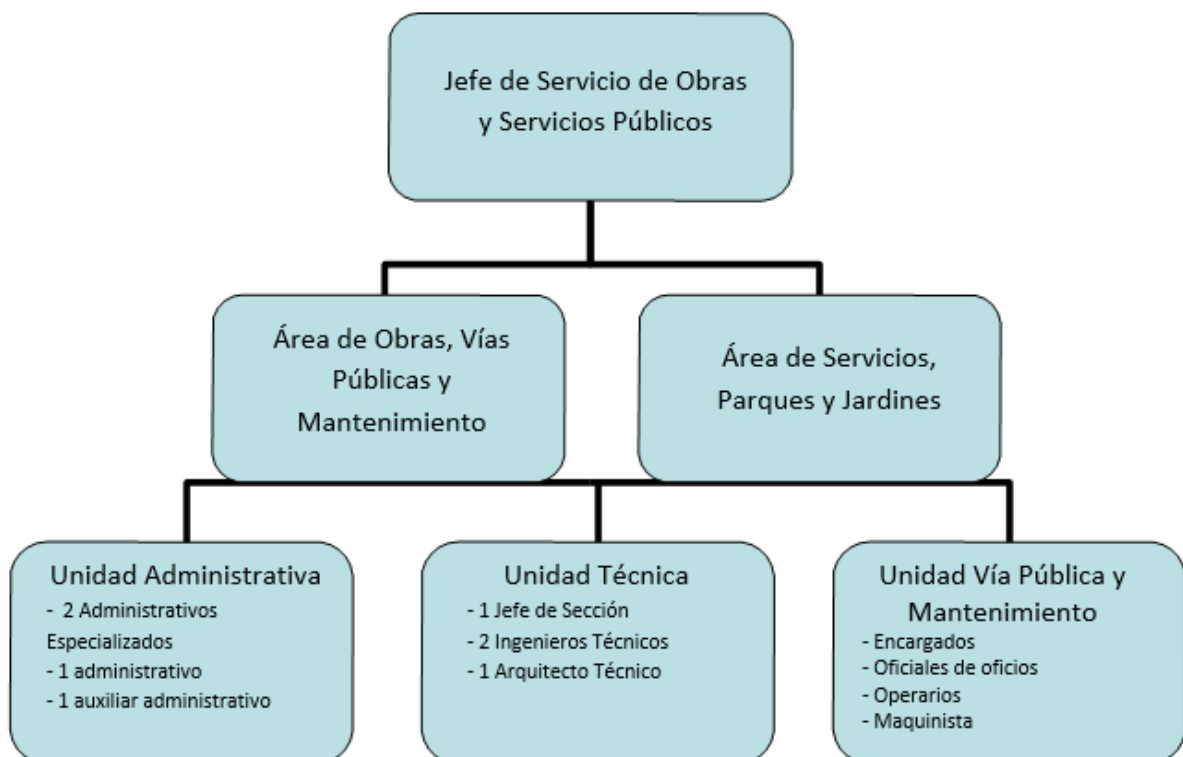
Jefe de Servicio de Obras y Servicios Públicos

Área de Obras, Vías Públicas y Mantenimiento

Área de Servicios, Parques y Jardines

Unidad Administrativa
- 2 Administrativos Especializados
- 1 administrativo
- 1 auxiliar administrativo

Unidad Técnica
- 1 Jefe de Sección
- 2 Ingenieros Técnicos
- 1 Arquitecto Técnico

Unidad Vía Pública y Mantenimiento
- Encargados
- Oficiales de oficios
- Operarios
- Maquinista